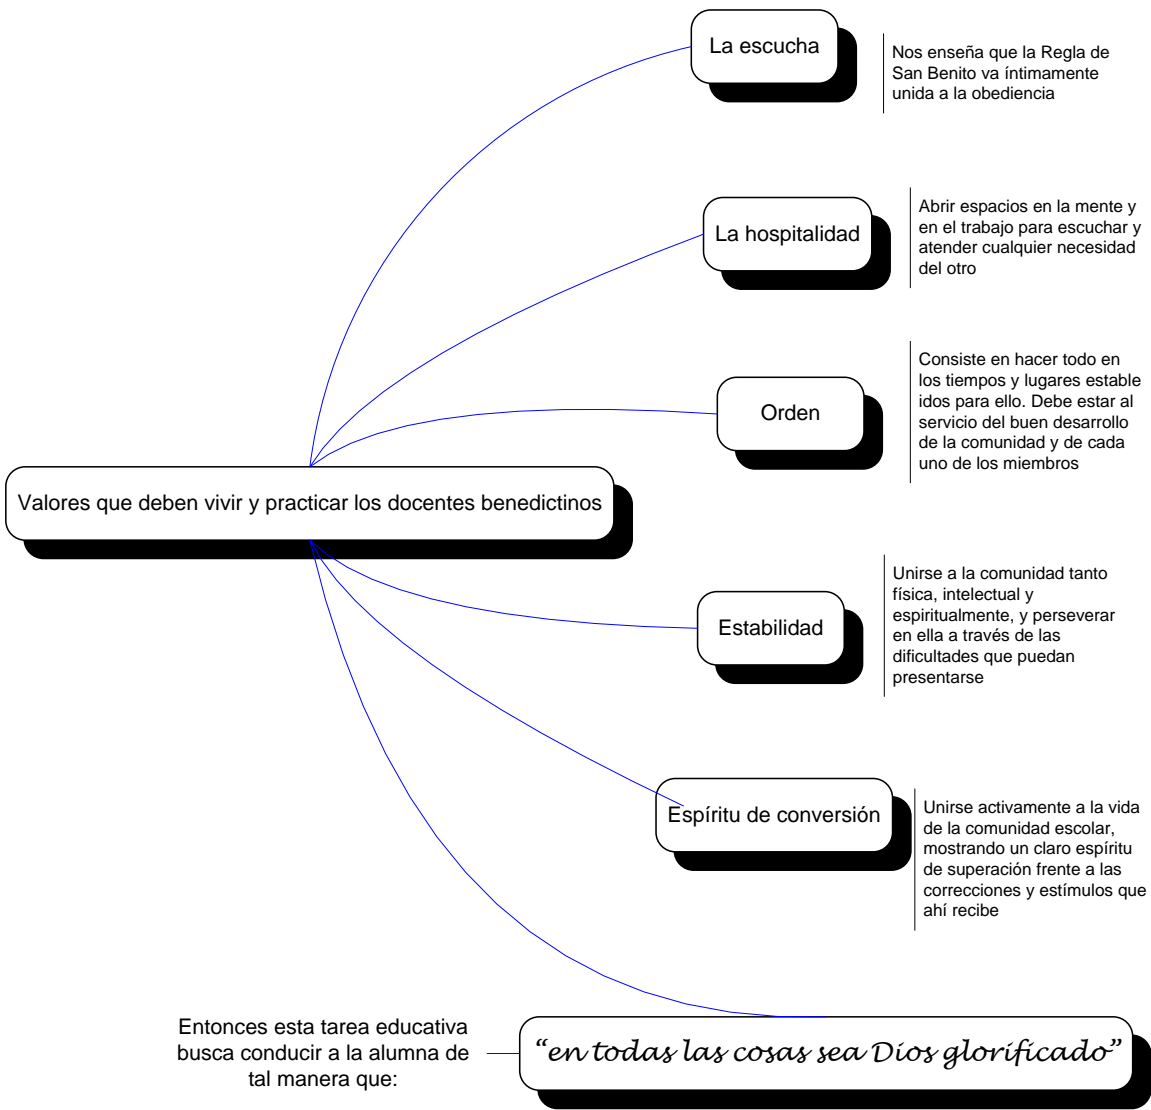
Valores que deben vivir y practicar los docentes benedictinos

La escucha

Nos enseña que la Regla de San Benito va íntimamente unida a la obediencia

La hospitalidad

Abrir espacios en la mente y en el trabajo para escuchar y atender cualquier necesidad del otro

Orden

Consiste en hacer todo en los tiempos y lugares estable idos para ello. Debe estar al servicio del buen desarrollo de la comunidad y de cada uno de los miembros

Estabilidad

Unirse a la comunidad tanto física, intelectual y espiritualmente, y perseverar en ella a través de las dificultades que puedan presentarse

Espíritu de conversión

Unirse activamente a la vida de la comunidad escolar, mostrando un claro espíritu de superación frente a las correcciones y estímulos que ahí recibe

Entonces esta tarea educativa busca conducir a la alumna de tal manera que:

"en todas las cosas sea Dios glorificado"